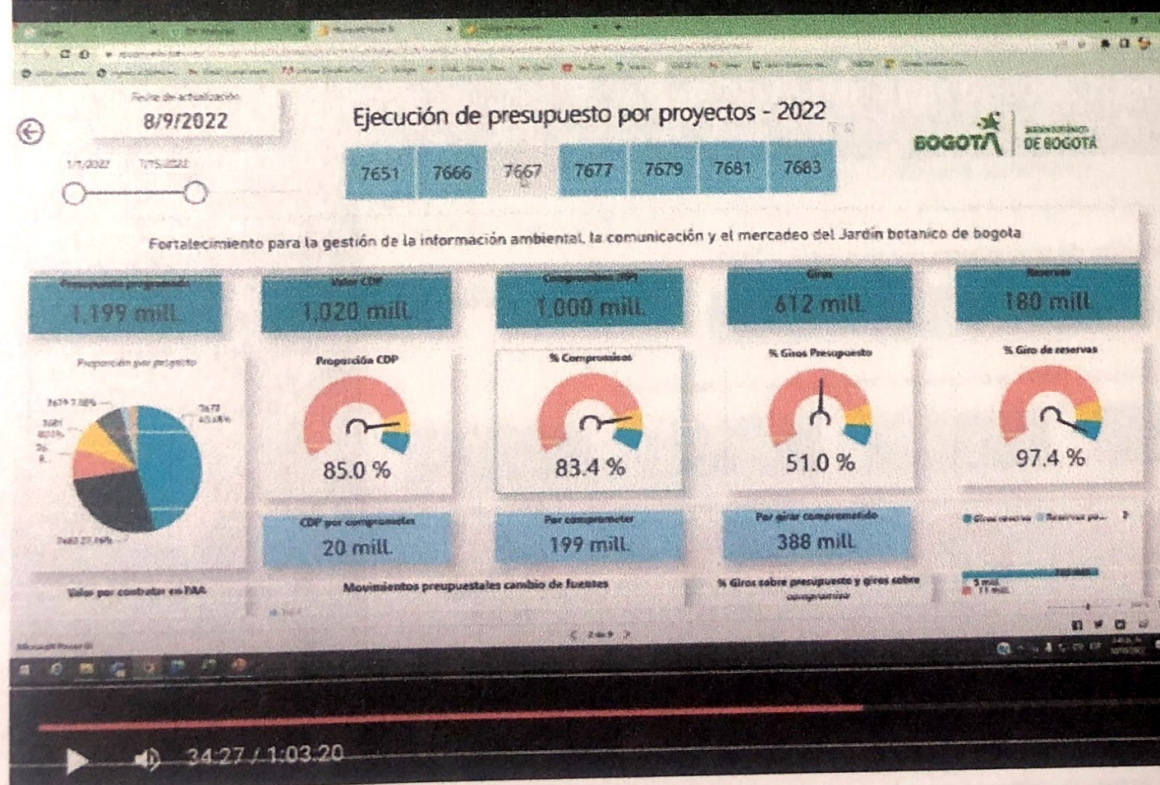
Fecha de actualización
8/9/2022

Ejecución de presupuesto por proyectos - 2022

1/1/2022 7/15/2022

7651 7666 7667 7677 7679 7681 7683

BOGOTÁ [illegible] DE BOGOTÁ

Fortalecimiento para la gestión de la información ambiental, la comunicación y el mercadeo del Jardín botanico de bogota

Presupuesto programado
1,199 mill.

Valor CDP
1,020 mill.

Compromisos
1,000 mill.

Giros
612 mill.

Reservas
180 mill.

Proporción por proyecto

Proporción CDP
85.0 %

% Compromisos
83.4 %

% Giros Presupuesto
51.0 %

% Giro de reservas
97.4 %

CDP por comprometer
20 mill.

Por comprometer
199 mill.

Por girar comprometido
388 mill.

Giros reserva Reservas po...

Valor por contratar en PAA

Movimientos preupuestales cambio de fuentes

% Giros sobre presupuesto y giros sobre compromiso

< 2 de 9 >

Microsoft Power BI

34:27 / 1:03:20